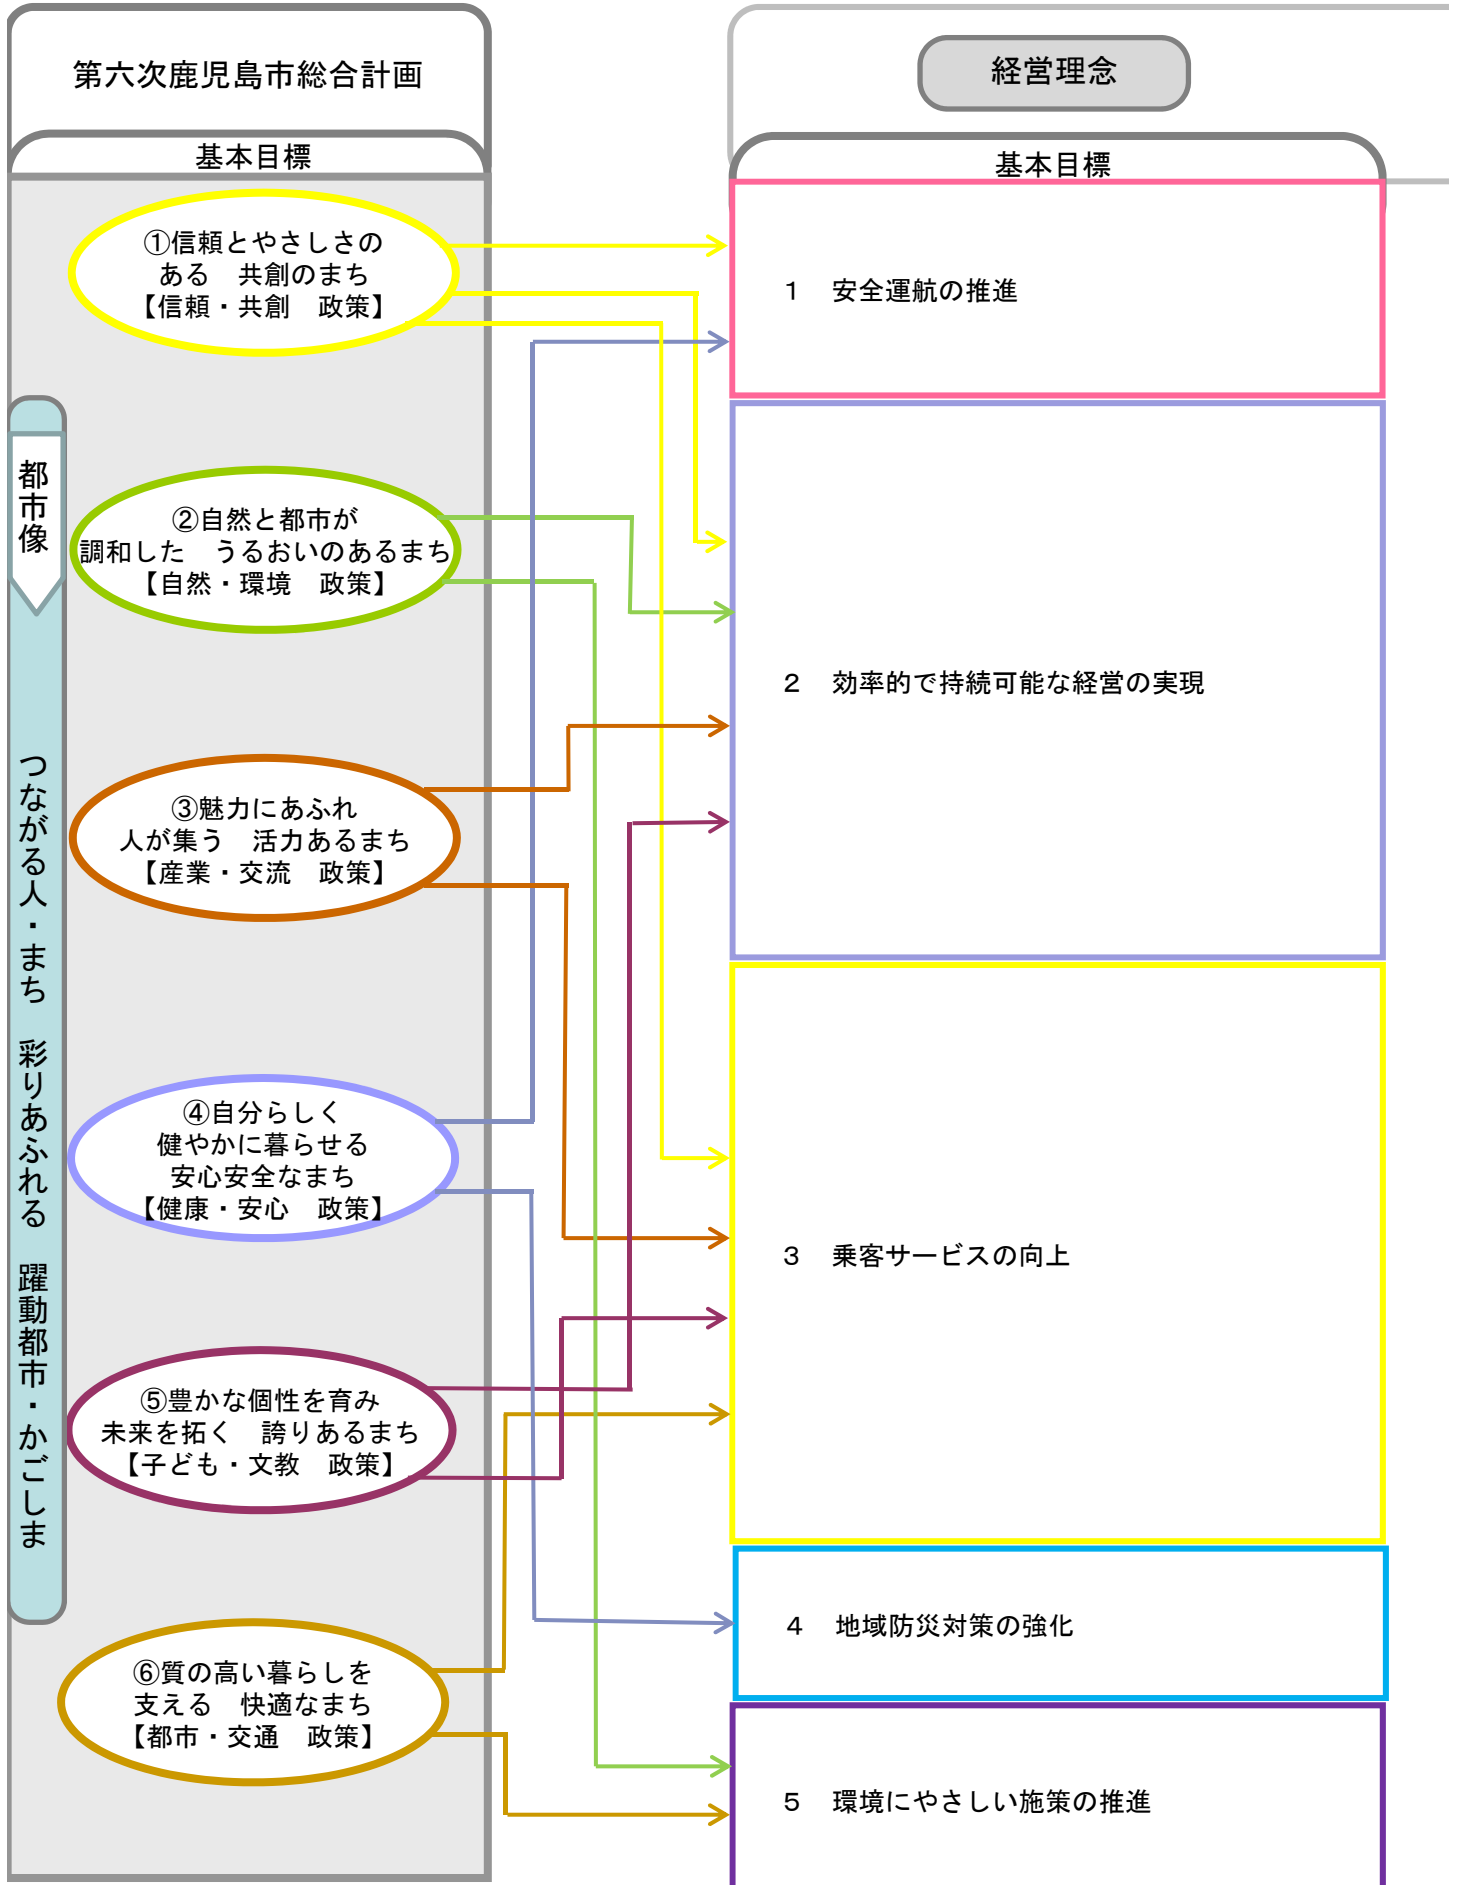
第六次鹿児島市総合計画

基本目標

都市像

つながる人・まち　彩りあふれる　躍動都市・かごしま

①信頼とやさしさのある　共創のまち
【信頼・共創　政策】

②自然と都市が調和した　うるおいのあるまち
【自然・環境　政策】

③魅力にあふれ人が集う　活力あるまち
【産業・交流　政策】

④自分らしく健やかに暮らせる安心安全なまち
【健康・安心　政策】

⑤豊かな個性を育み未来を拓く　誇りあるまち
【子ども・文教　政策】

⑥質の高い暮らしを支える　快適なまち
【都市・交通　政策】

経営理念

基本目標

1　安全運航の推進

2　効率的で持続可能な経営の実現

3　乗客サービスの向上

4　地域防災対策の強化

5　環境にやさしい施策の推進